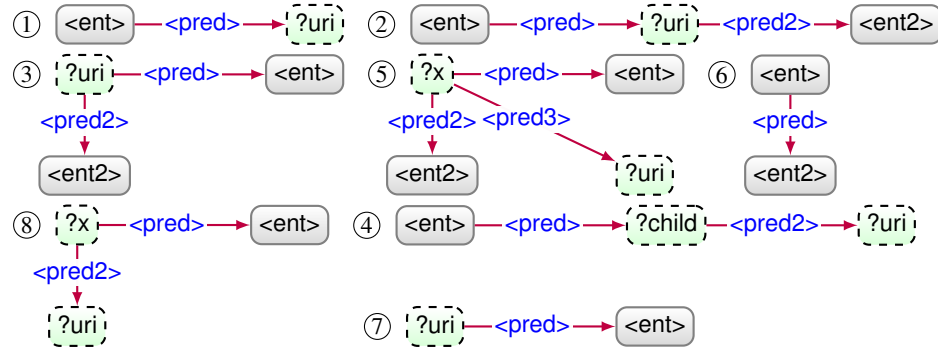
① <ent> <pred> ?uri

② <ent> <pred> ?uri <pred2> <ent2>

③ ?uri <pred> <ent>
<pred2>
<ent2>

⑤ ?x <pred> <ent>
<pred2>
<pred3>
<ent2>
?uri

⑥ <ent>
<pred>
<ent2>

⑧ ?x <pred> <ent>
<pred2>
?uri

④ <ent> <pred> ?child <pred2> ?uri

⑦ ?uri <pred> <ent>